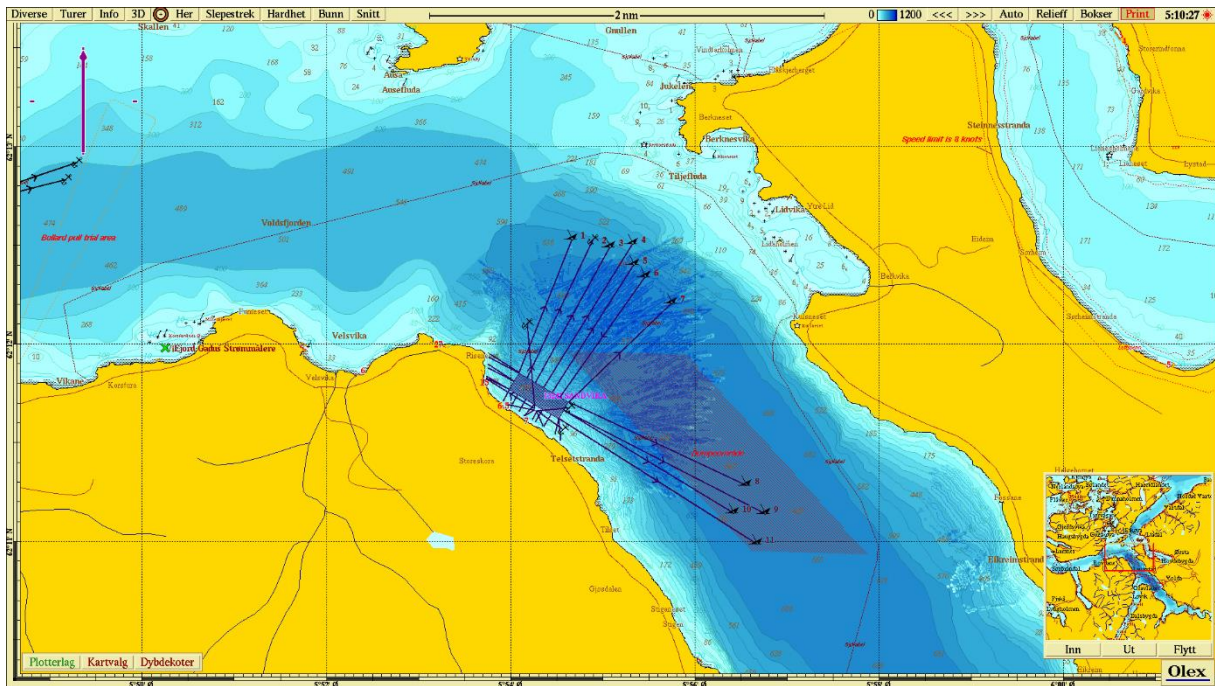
Diverse Turer Info 3D Her Slepestrek Hardhet Bunn Snitt

2 nm

0 1200 <<< >>> Auto Relieff Bokser Print 5:10:27

Skallen

Grøllen

Jukeløen

Berknesvika

Tåjefluda

Steinnesstranda

Speed limit is 5 knots

Ansefluda

Voldsfjorden

Bollard pull trial area

Lidvika

Eidem

Velsvika

Fjord Gulus Strømmelere

Vikane

Velsvika

Telsetstranda

Elkrelmstrand

1 2 3 4 5 6 7

8 9 10 11

Plotterlag Kartvalg Dybdekoter

Inn Ut Flytt

Olex